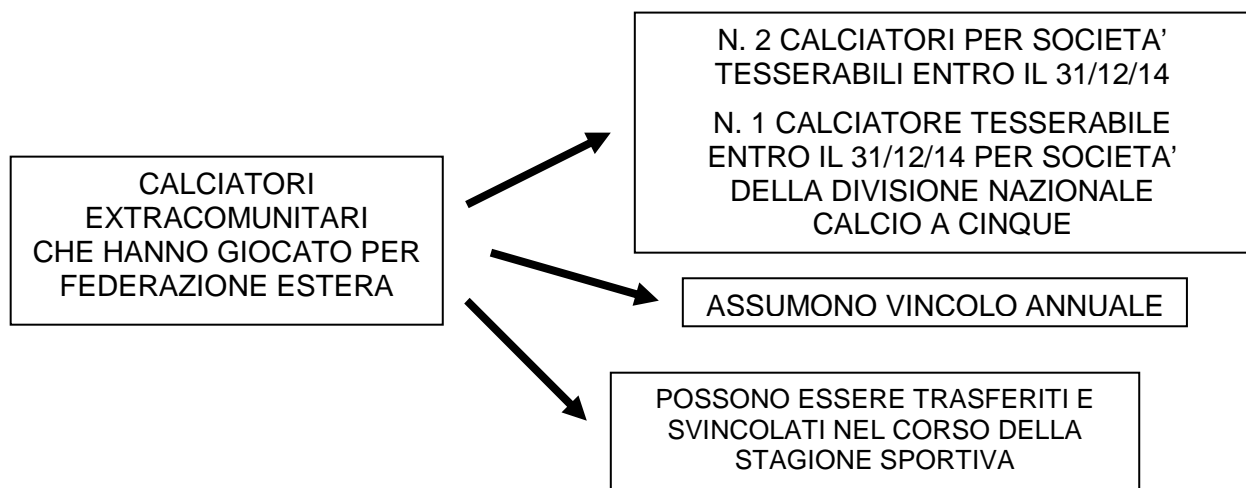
CALCIATORI EXTRACOMUNITARI CHE HANNO GIOCATO PER FEDERAZIONE ESTERA

N. 2 CALCIATORI PER SOCIETA' TESSERABILI ENTRO IL 31/12/14

N. 1 CALCIATORE TESSERABILE ENTRO IL 31/12/14 PER SOCIETA' DELLA DIVISIONE NAZIONALE CALCIO A CINQUE

ASSUMONO VINCOLO ANNUALE

POSSONO ESSERE TRASFERITI E SVINCOLATI NEL CORSO DELLA STAGIONE SPORTIVA